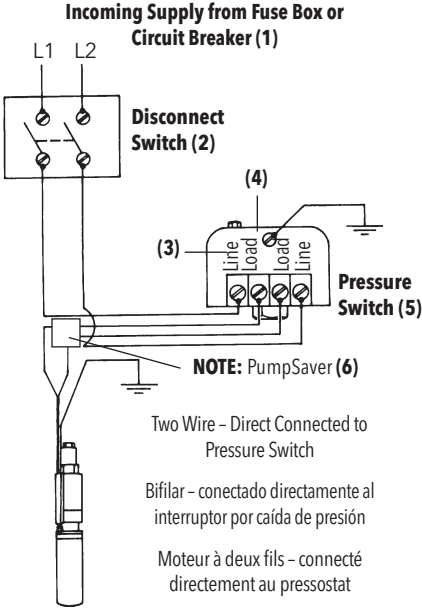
Incoming Supply from Fuse Box or Circuit Breaker (1)

L1 L2

Disconnect Switch (2)

(4)

(3)

Line Load Load Line

Pressure Switch (5)

NOTE: PumpSaver (6)

Two Wire – Direct Connected to Pressure Switch

Bifilar – conectado directamente al interruptor por caída de presión

Moteur à deux fils – connecté directement au pressostat